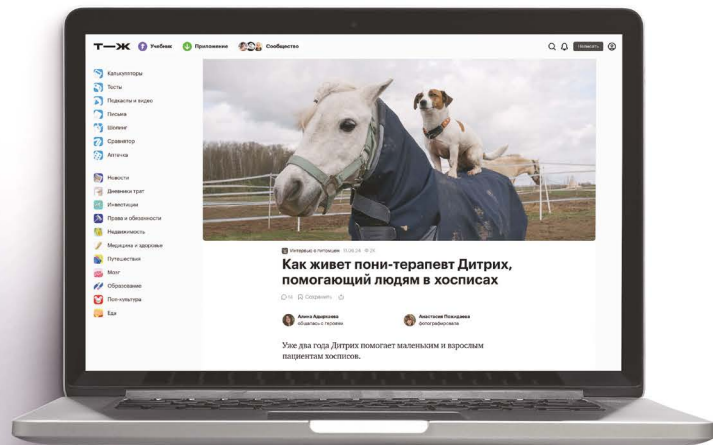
Т—Ж Учебник Приложение Сообщество

Написать

Калькуляторы
Тесты
Подкасты и видео
Письма
Шопинг
Сравнятор
Аптечка

Новости
Дневники трат
Инвестиции
Права и обязанности
Недвижимость
Медицина и здоровье
Путешествия
Мозг
Образование
Поп-культура
Еда

Интервью о питомцах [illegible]

Как живет пони-терапевт Дитрих, помогающий людям в хосписах

Сохранить

Алина Адырхаева
общалась с героем

Анастасия Пожидаева
фотографировала

Уже два года Дитрих помогает маленьким и взрослым пациентам хосписов.